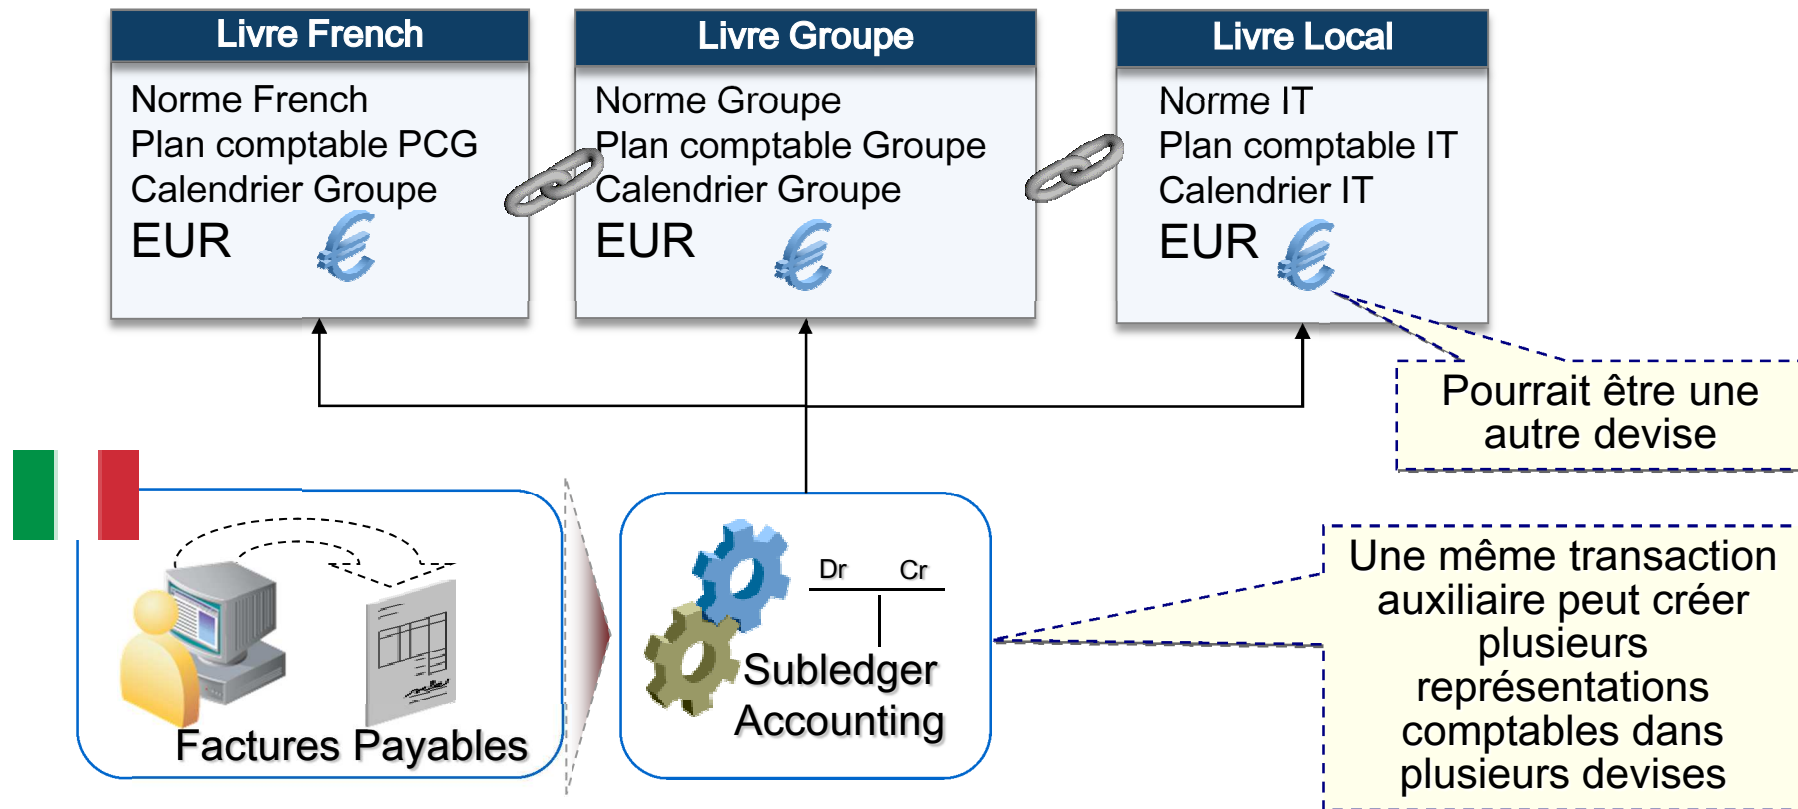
Livre French

Norme French
Plan comptable PCG
Calendrier Groupe
EUR

Livre Groupe

Norme Groupe
Plan comptable Groupe
Calendrier Groupe
EUR

Livre Local

Norme IT
Plan comptable IT
Calendrier IT
EUR

Pourrait être une autre devise

Factures Payables

Dr Cr

Subledger Accounting

Une même transaction auxiliaire peut créer plusieurs représentations comptables dans plusieurs devises